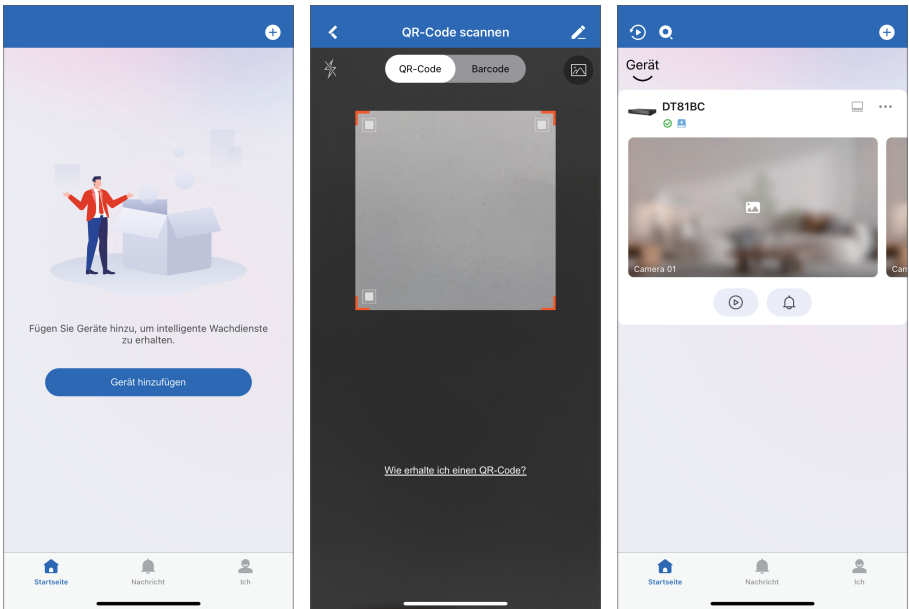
Fügen Sie Geräte hinzu, um intelligente Wachdienste zu erhalten.

Gerät hinzufügen

Startseite
Nachricht
Ich

QR-Code scannen

QR-Code
Barcode

Wie erhalte ich einen QR-Code?

Gerät

DT81BC

Camera 01

Cam

Startseite
Nachricht
Ich